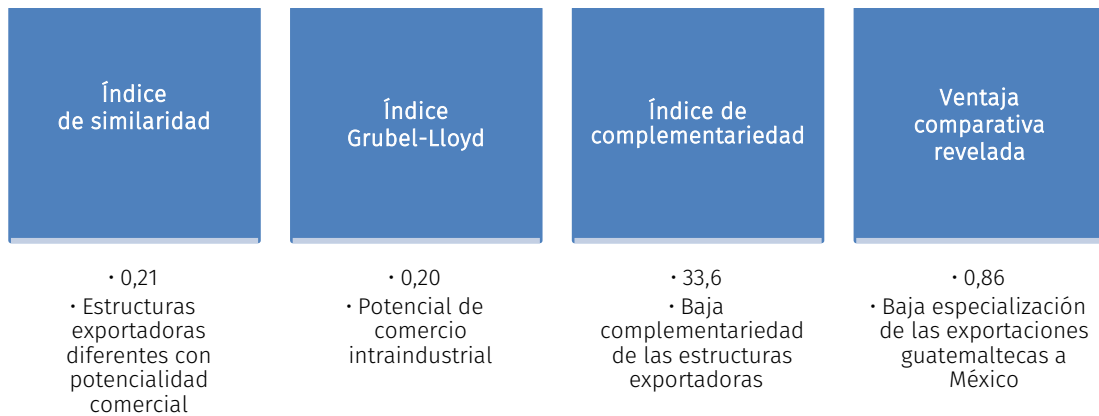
Índice de similaridad

• 0,21
• Estructuras exportadoras diferentes con potencialidad comercial

Índice Grubel-Lloyd

• 0,20
• Potencial de comercio intraindustrial

Índice de complementariedad

• 33,6
• Baja complementariedad de las estructuras exportadoras

Ventaja comparativa revelada

• 0,86
• Baja especialización de las exportaciones guatemaltecas a México